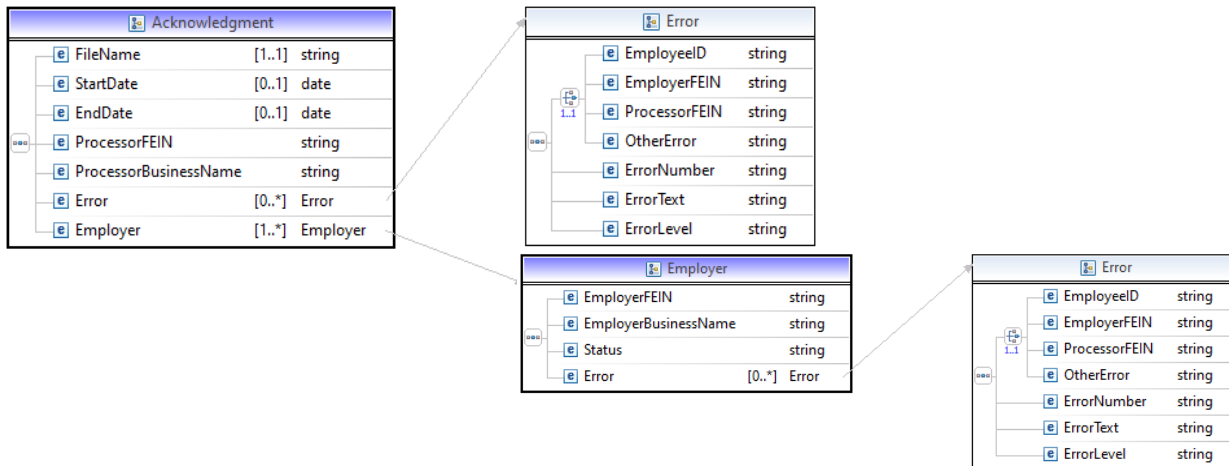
Acknowledgment

| | | |
|---|---|---|
| e FileName | [1..1] | string |
| e StartDate | [0..1] | date |
| e EndDate | [0..1] | date |
| e ProcessorFEIN | | string |
| e ProcessorBusinessName | | string |
| e Error | [0..*] | Error |
| e Employer | [1..*] | Employer |

Error

1..1

| | |
|---|---|
| e EmployeeID | string |
| e EmployerFEIN | string |
| e ProcessorFEIN | string |
| e OtherError | string |
| e ErrorNumber | string |
| e ErrorText | string |
| e ErrorLevel | string |

Employer

| | | |
|---|---|---|
| e EmployerFEIN | | string |
| e EmployerBusinessName | | string |
| e Status | | string |
| e Error | [0..*] | Error |

Error

1..1

| | |
|---|---|
| e EmployeeID | string |
| e EmployerFEIN | string |
| e ProcessorFEIN | string |
| e OtherError | string |
| e ErrorNumber | string |
| e ErrorText | string |
| e ErrorLevel | string |